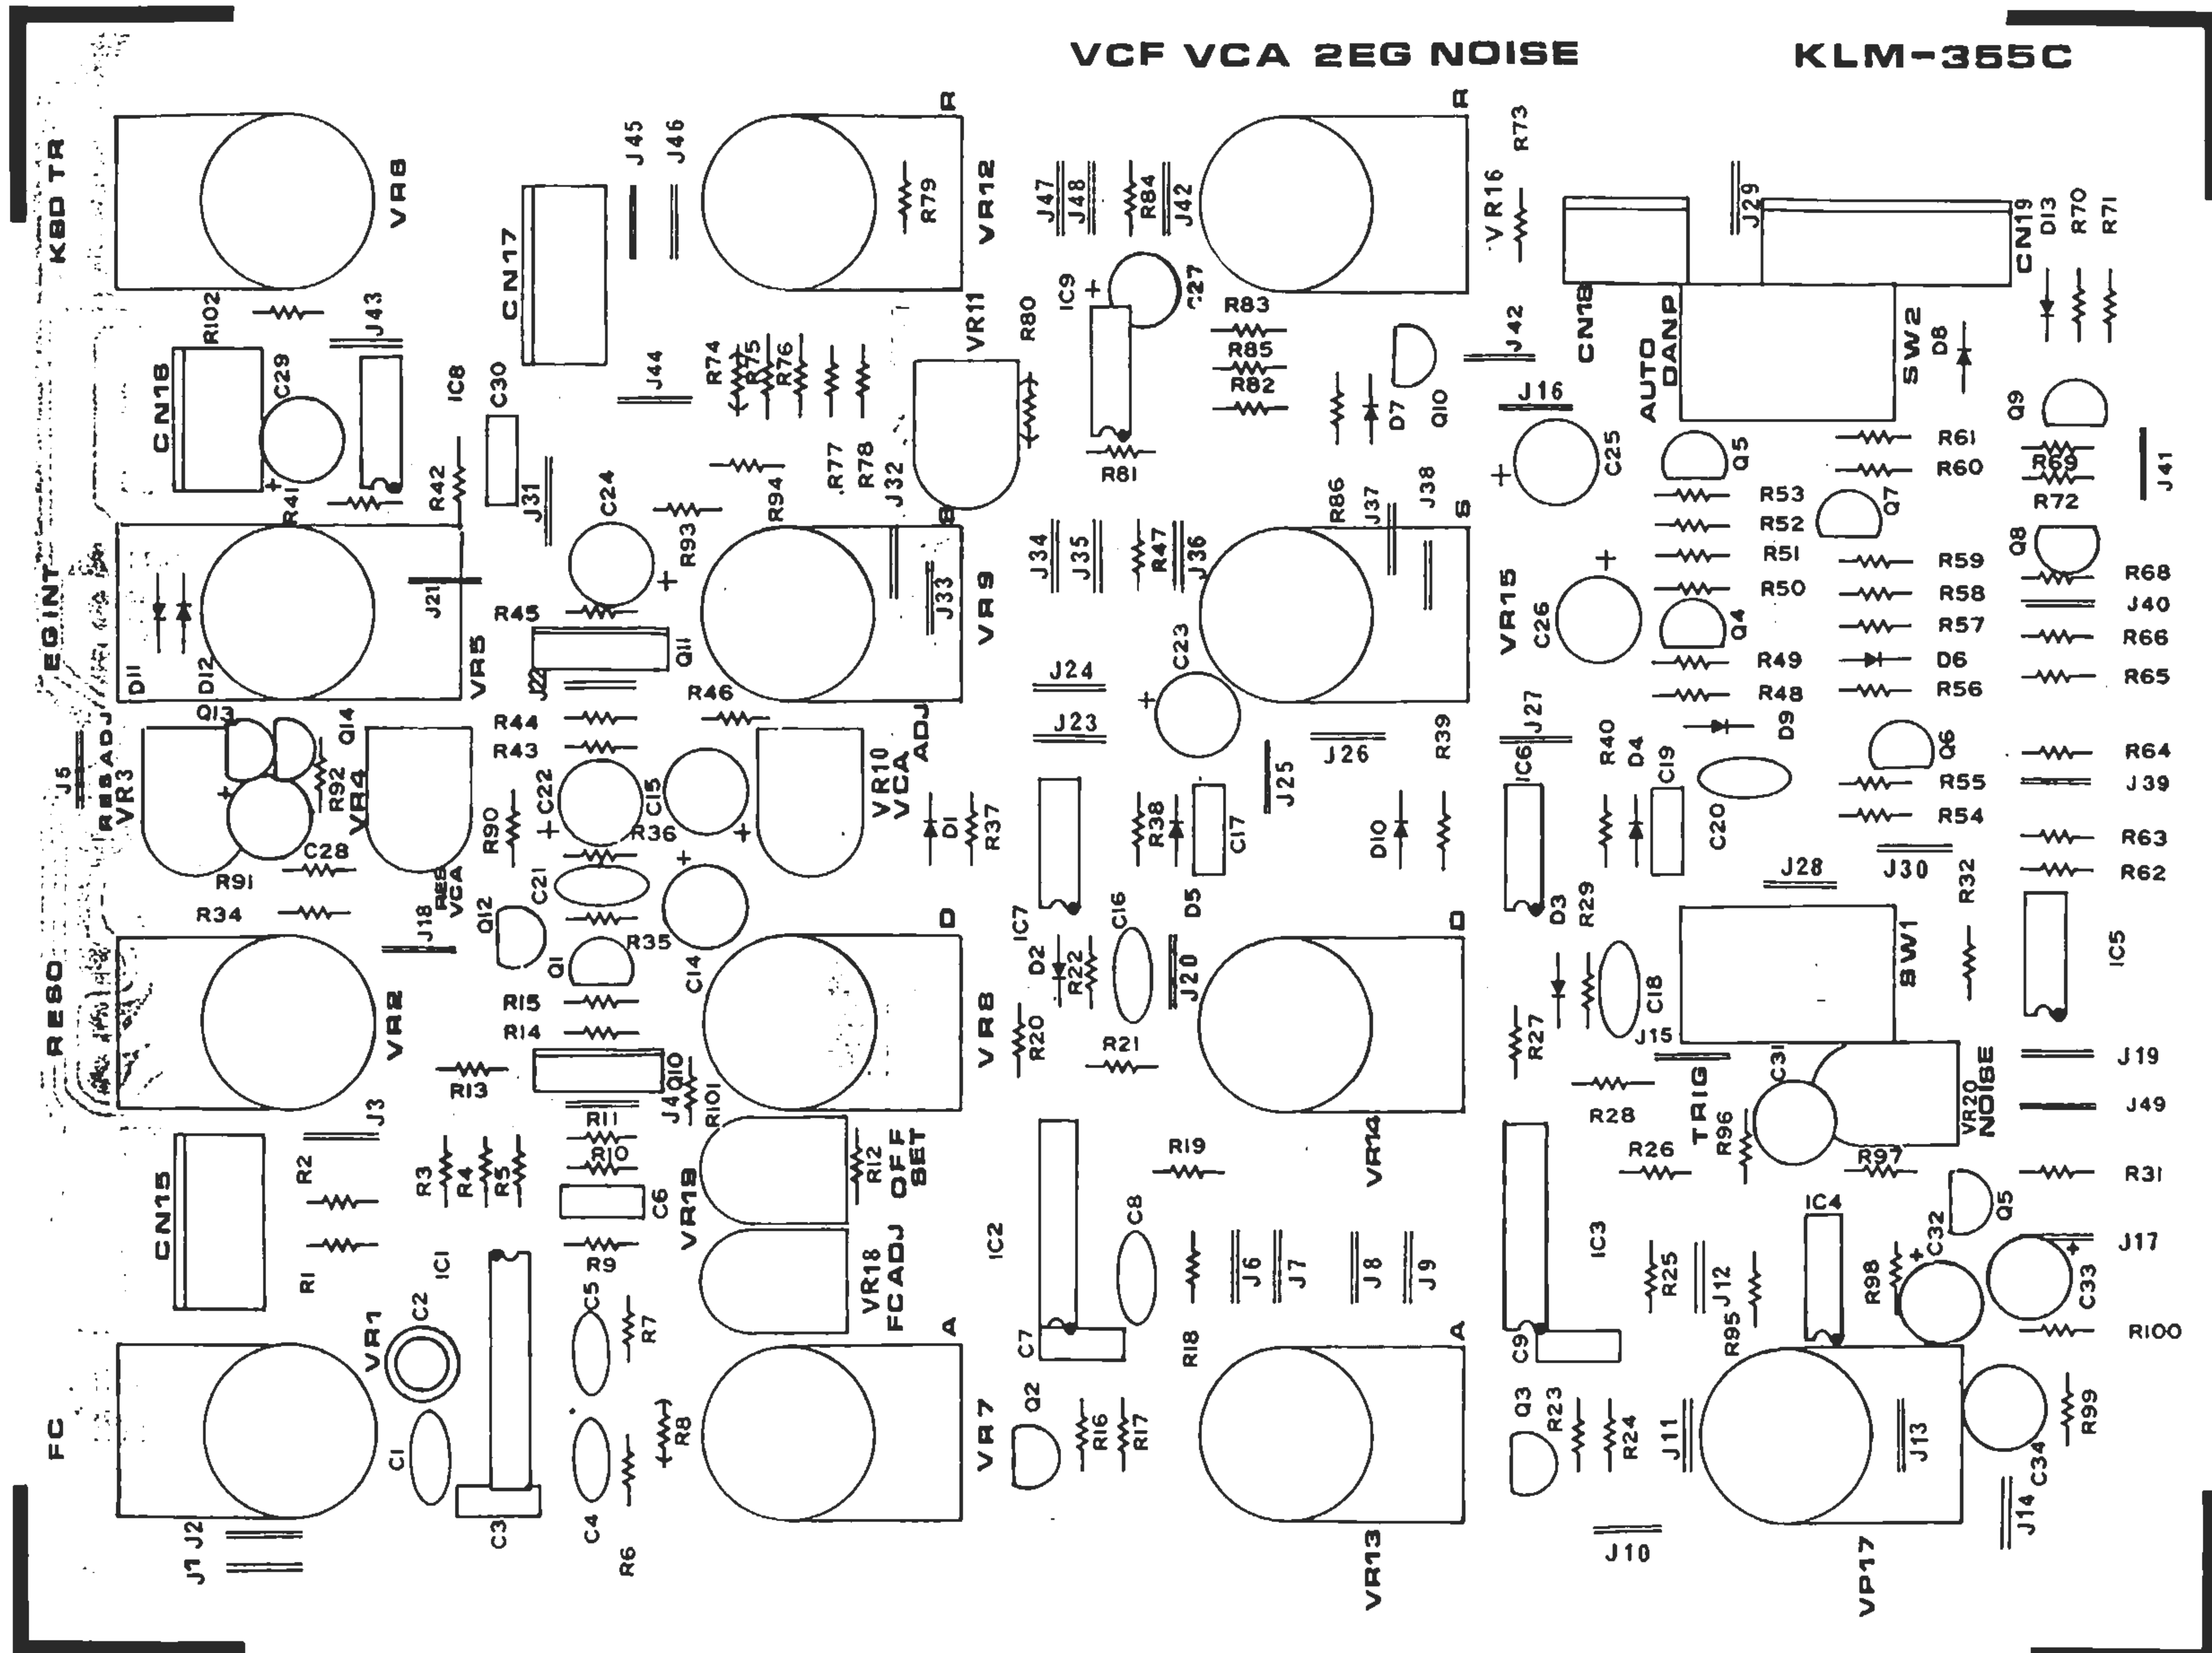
VCF VCA 2EG NOISE KLM-355C

KBD TR VR6 R102 J43 CN16 C29 IC8 C30 CN17 J45 J46 J44 R R79 VR12 VR11 R80 R74 R75 R76 R77 R78 J32 R94 R93 J31 C24 R41 R42 J21 EG INT D11 D12 VR5 R45 Q11 J22 R46 J33 VR9 J47 J48 R84 J42 IC9 C27 R83 R85 R82 R81 R VR16 R73 J29 CN19 D13 R70 R71 CN18 AUTO DANP SW2 D8 J42 D7 Q10 J16 C25 Q5 R61 R60 R69 R72 Q9 J41 R53 R52 R51 R50 Q7 R59 R58 R57 D6 R56 R49 R48 Q4 Q8 R68 J40 R66 R65 J34 J35 R47 J36 R86 J37 J38 S VR15 C26 J24 J23 C23 J26 J25 R39 J27 IC6 R40 D4 C19 D9 C20 Q6 R55 R54 R64 J39 R63 R62 J30 R32 J28 RES ADJ J5 VR3 Q13 Q14 R92 VR4 R44 R43 C22 C15 VR10 VCA ADJ D1 R37 R90 R36 C28 R91 RES VCA R34 J18 Q12 C21 Q1 R35 C14 IC7 D2 R22 C16 D5 C17 R38 D10 D3 R29 C18 SW1 IC5 RESO VR2 R15 R14 R13 Q10 J4 R101 D VR8 R20 R21 J20 D VR14 R27 J15 TRIG C31 VR20 NOISE J19 J49 R28 R96 R26 R97 R31 J3 CN15 R2 R3 R4 R5 R11 R10 C6 VR19 R12 OFF SET R19 C8 IC2 J6 J7 J8 J9 IC3 R25 J12 IC4 C32 Q5 J17 C33 R98 R1 IC1 R9 C5 R7 VR18 FC ADJ VR1 C2 A C7 R18 C9 R95 R100 FC C1 C3 C4 R6 R8 VR7 Q2 R16 R17 A VR13 Q3 R23 R24 J11 J13 VP17 C34 R99 J14 J1 J2 J10